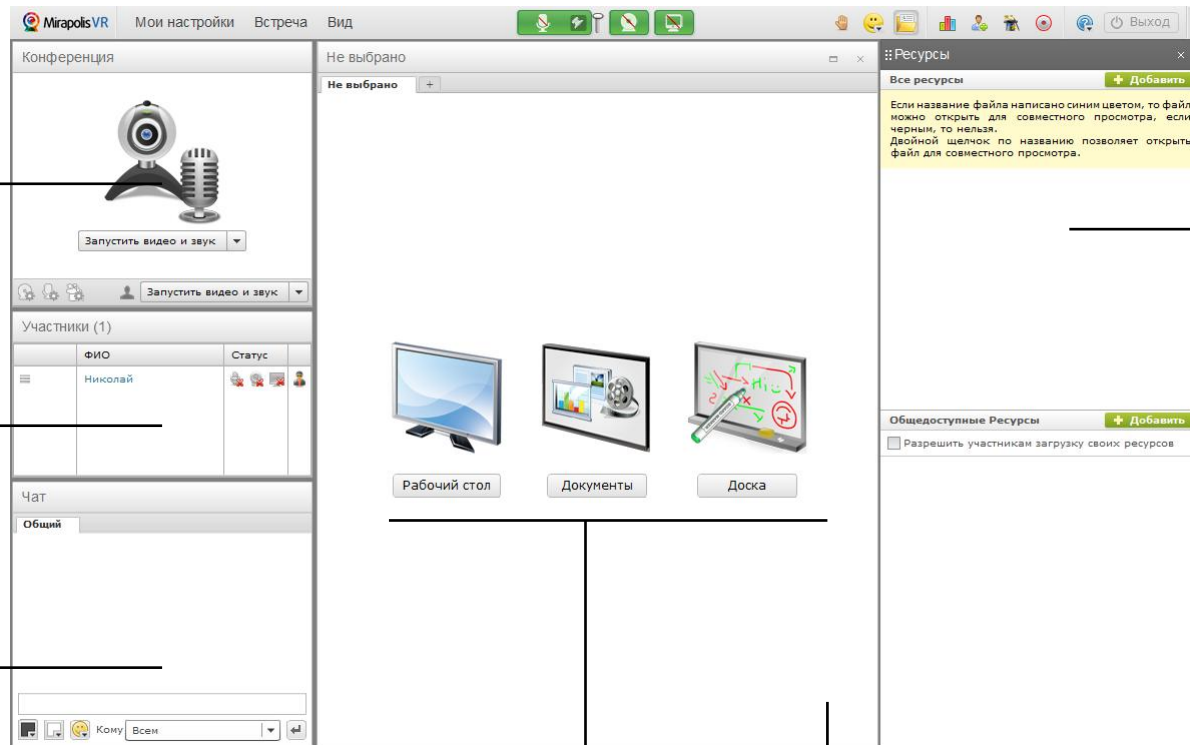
Mirapolis VR Мои настройки Встреча Вид

Выход

Конференция

Запустить видео и звук

Запустить видео и звук

Участники (1)

| | ФИО | Статус |
|---|---|---|
| | Николай | |

Чат

Общий

Кому Всем

Не выбрано

Не выбрано +

Рабочий стол

Документы

Доска

Ресурсы

Все ресурсы

Добавить

Если название файла написано синим цветом, то файл можно открыть для совместного просмотра, если черным, то нельзя.
Двойной щелчок по названию позволяет открыть файл для совместного просмотра.

Общедоступные Ресурсы

Добавить

Разрешить участникам загрузку своих ресурсов